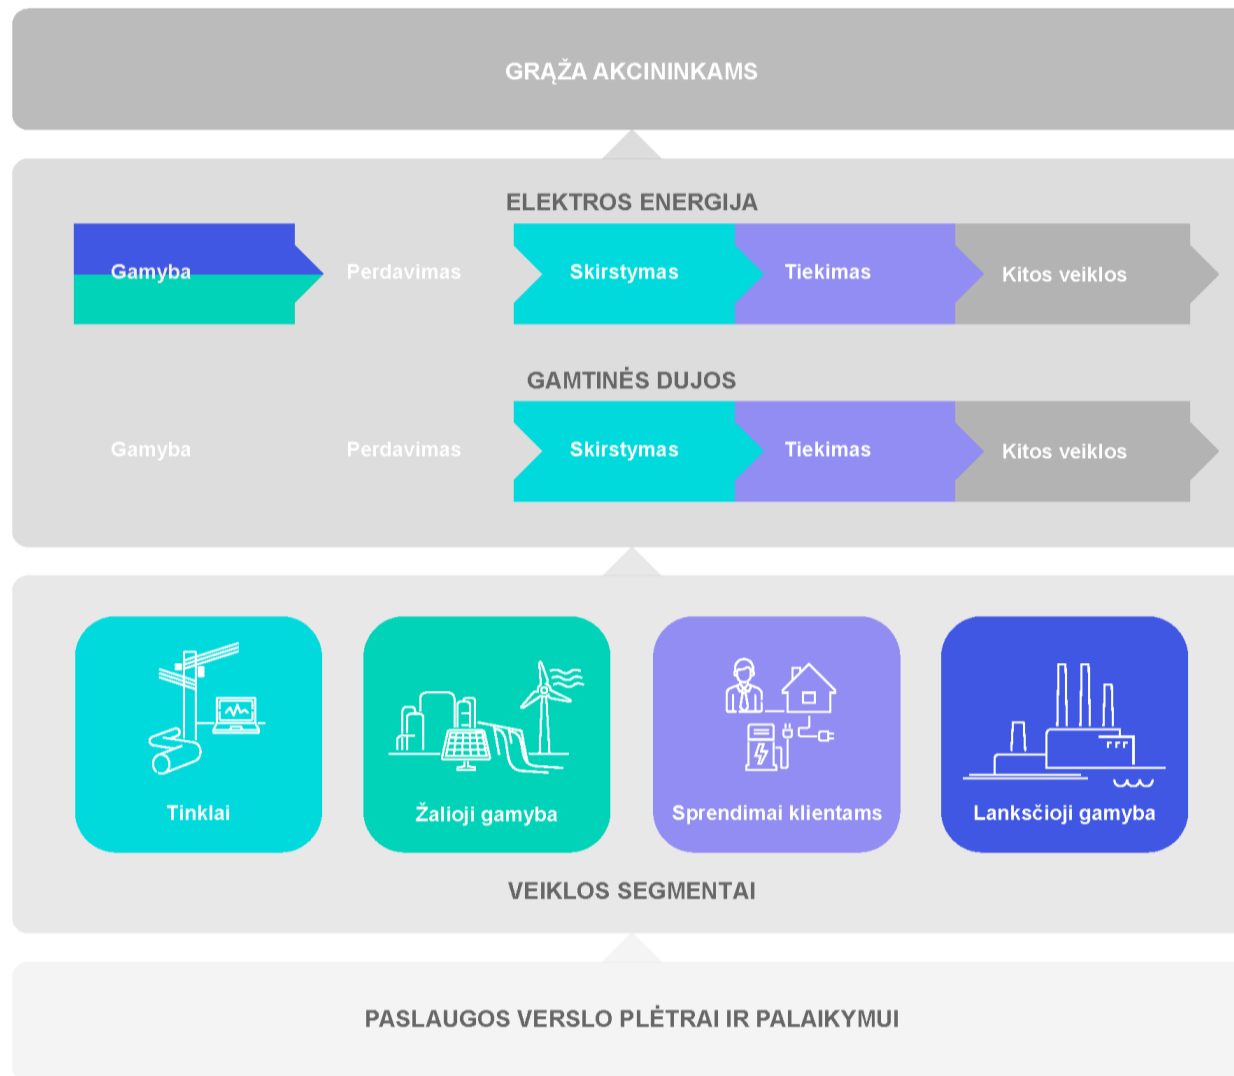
GRĄŽA AKCININKAMS

ELEKTROS ENERGIJA

Gamyba

Perdavimas

Skirstymas

Tiekimas

Kitos veiklos

GAMTINĖS DUJOS

Gamyba

Perdavimas

Skirstymas

Tiekimas

Kitos veiklos

Tinklai

Žalioji gamyba

Sprendimai klientams

Lanksčioji gamyba

VEIKLOS SEGMENTAI

PASLAUGOS VERSLO PLĖTRAI IR PALAIKYMUI